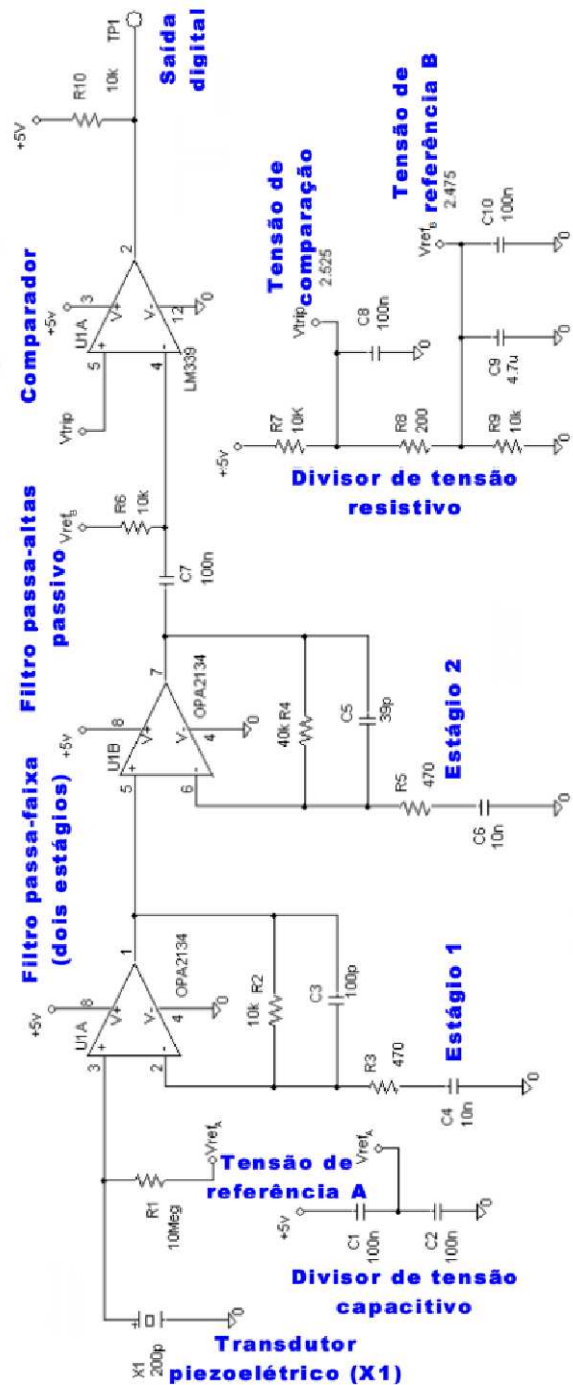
Transdutor piezoelétrico (X1)
X1 200p
R1 10Meg
Tensão de referência A
Vref$_A$
+5v
C1 100n
C2 100n
Divisor de tensão capacitivo
0
U1A
+5v
8
3
2
1
4
V+
V-
OPA2134
10k R2
C3 100p
R3 470
C4 10n
Estágio 1
Filtro passa-faixa (dois estágios)
U1B
+5v
8
5
6
7
4
OPA2134
40k R4
C5 39p
R5 470
C6 10n
Estágio 2
Filtro passa-altas passivo
C7 100n
R6 10k
Vref$_B$
Comparador
U1A
+5v
3
5
4
2
12
LM339
Vtrip
+5V
R10 10k
TP1
Saída digital
Tensão de comparação
2.525
Vtrip
C8 100n
+5v
R7 10K
R8 200
R9 10k
Divisor de tensão resistivo
Tensão de referência B
2.475
Vref$_B$
C10 100n
C9 4.7u